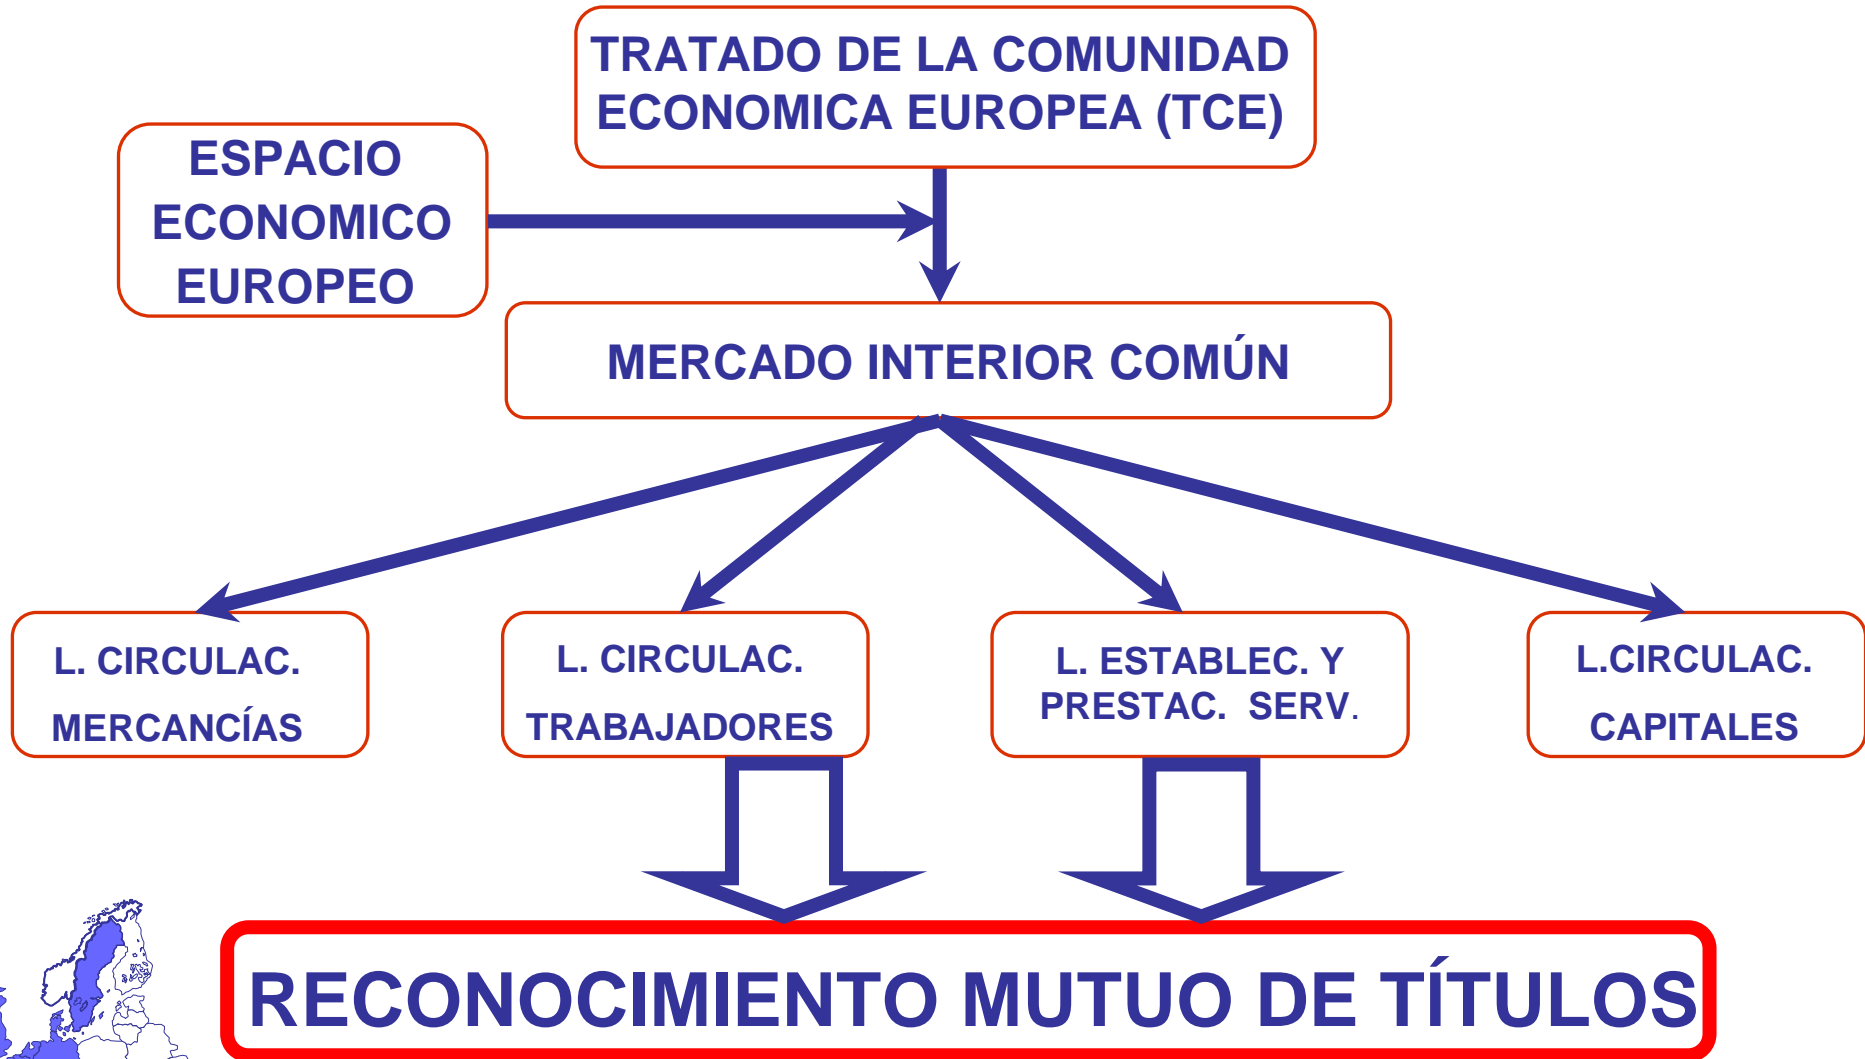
TRATADO DE LA COMUNIDAD ECONOMICA EUROPEA (TCE)

ESPACIO ECONOMICO EUROPEO

MERCADO INTERIOR COMÚN

L. CIRCULAC. MERCANCÍAS

L. CIRCULAC. TRABAJADORES

L. ESTABLEC. Y PRESTAC. SERV.

L.CIRCULAC. CAPITALES

RECONOCIMIENTO MUTUO DE TÍTULOS